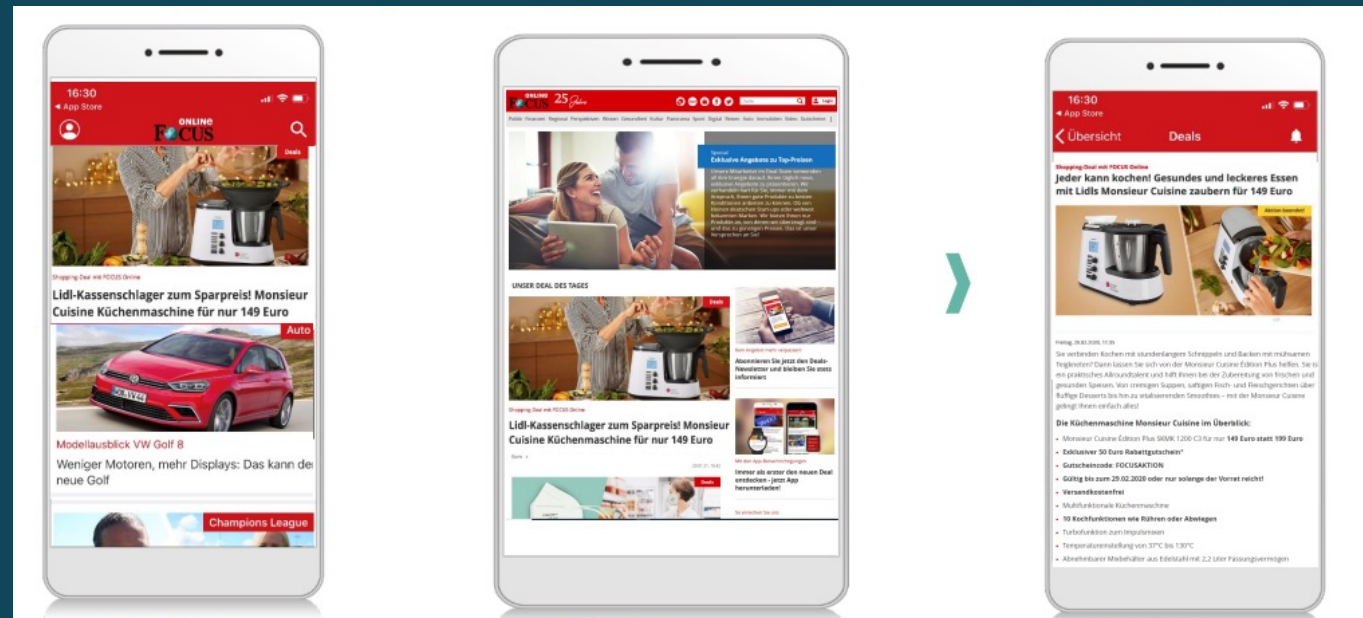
16:30
◂ App Store
FOCUS ONLINE
Deals
Shopping Deal mit FOCUS Online
Lidl-Kassenschlager zum Sparpreis! Monsieur Cuisine Küchenmaschine für nur 149 Euro
Auto
Modellausblick VW Golf 8
Weniger Motoren, mehr Displays: Das kann der neue Golf
Champions League

FOCUS ONLINE 25 Jahre
Login
Politik Finanzen Regional Perspektiven Wissen Gesundheit Kultur Panorama Sport Digital Reisen Auto Immobilien Video Gutscheine
Special
Exklusive Angebote zu Top-Preisen
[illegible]
UNSER DEAL DES TAGES
Deals
Shopping Deal mit FOCUS Online
Lidl-Kassenschlager zum Sparpreis! Monsieur Cuisine Küchenmaschine für nur 149 Euro
Kein Angebot mehr verpassen!
Abonnieren Sie jetzt den Deals-Newsletter und bleiben Sie stets informiert
Mit den App-Benachrichtigungen
Immer als erster den neuen Deal entdecken - Jetzt App herunterladen!
Deals

16:30
◂ App Store
Übersicht
Deals
Shopping Deal mit FOCUS Online
Jeder kann kochen! Gesundes und leckeres Essen mit Lidls Monsieur Cuisine zaubern für 149 Euro
Aktion beendet!
Freitag, 28.02.2020, 11:35
Sie verbinden Kochen mit stundenlangem Schnippeln und Backen mit mühsamen Teigkneten? Dann lassen Sie sich von der Monsieur Cuisine Édition Plus helfen. Sie ist ein praktisches Allroundtalent und hilft Ihnen bei der Zubereitung von frischen und gesunden Speisen. Von cremigen Suppen, saftigen Fisch- und Fleischgerichten über fluffige Desserts bis hin zu vitalisierenden Smoothies – mit der Monsieur Cuisine gelingt Ihnen einfach alles!
Die Küchenmaschine Monsieur Cuisine im Überblick:
Monsieur Cuisine Édition Plus SKMK 1200 C3 für nur 149 Euro statt 199 Euro
Exklusiver 50 Euro Rabattgutschein*
Gutscheincode: FOCUSAKTION
Gültig bis zum 29.02.2020 oder nur solange der Vorrat reicht!
Versandkostenfrei
Multifunktionale Küchenmaschine
10 Kochfunktionen wie Rühren oder Abwiegen
Turbofunktion zum Impulsmixen
Temperatureinstellung von 37°C bis 130°C
Abnehmbarer Mixbehälter aus Edelstahl mit 2,2 Liter Fassungsvermögen